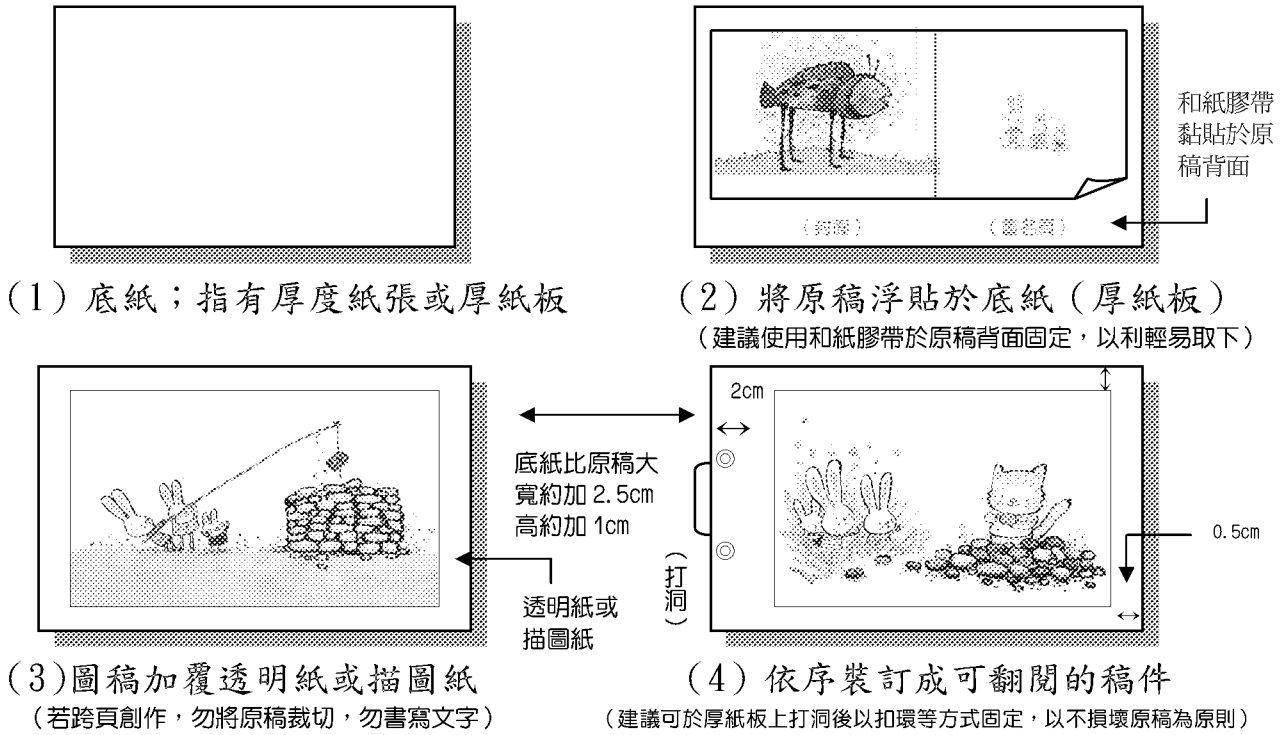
和紙膠帶黏貼於原稿背面

（封面）　　（蓋名頁）

（1）底紙；指有厚度紙張或厚紙板

（2）將原稿浮貼於底紙（厚紙板）
（建議使用和紙膠帶於原稿背面固定，以利輕易取下）

2cm

底紙比原稿大
寬約加 2.5cm
高約加 1cm

0.5cm

（打洞）

透明紙或描圖紙

（3）圖稿加覆透明紙或描圖紙
（若跨頁創作，勿將原稿裁切，勿書寫文字）

（4）依序裝訂成可翻閱的稿件
（建議可於厚紙板上打洞後以扣環等方式固定，以不損壞原稿為原則）